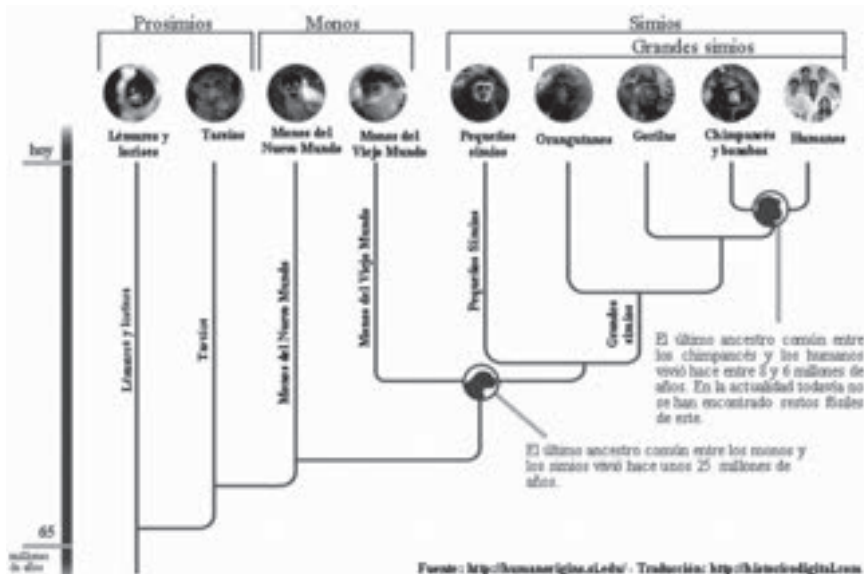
Prosimios

Monos

Simios

Grandes simios

Lémures y loris

Tarsios

Monos del Nuevo Mundo

Monos del Viejo Mundo

Pequeños simios

Orangutanes

Gorilas

Chimpancés y bonobos

Humanos

hoy

Lémures y loris

Tarsios

Monos del Nuevo Mundo

Monos del Viejo Mundo

Pequeños Simios

Grandes simios

El último ancestro común entre los chimpancés y los humanos vivió hace entre 5 y 6 millones de años. En la actualidad todavía no se han encontrado restos fósiles de este.

El último ancestro común entre los monos y los simios vivió hace unos 25 millones de años.

65 millones de años

Fuente: http://humanorigins.si.edu/ - Traducción: http://historiadigital.com